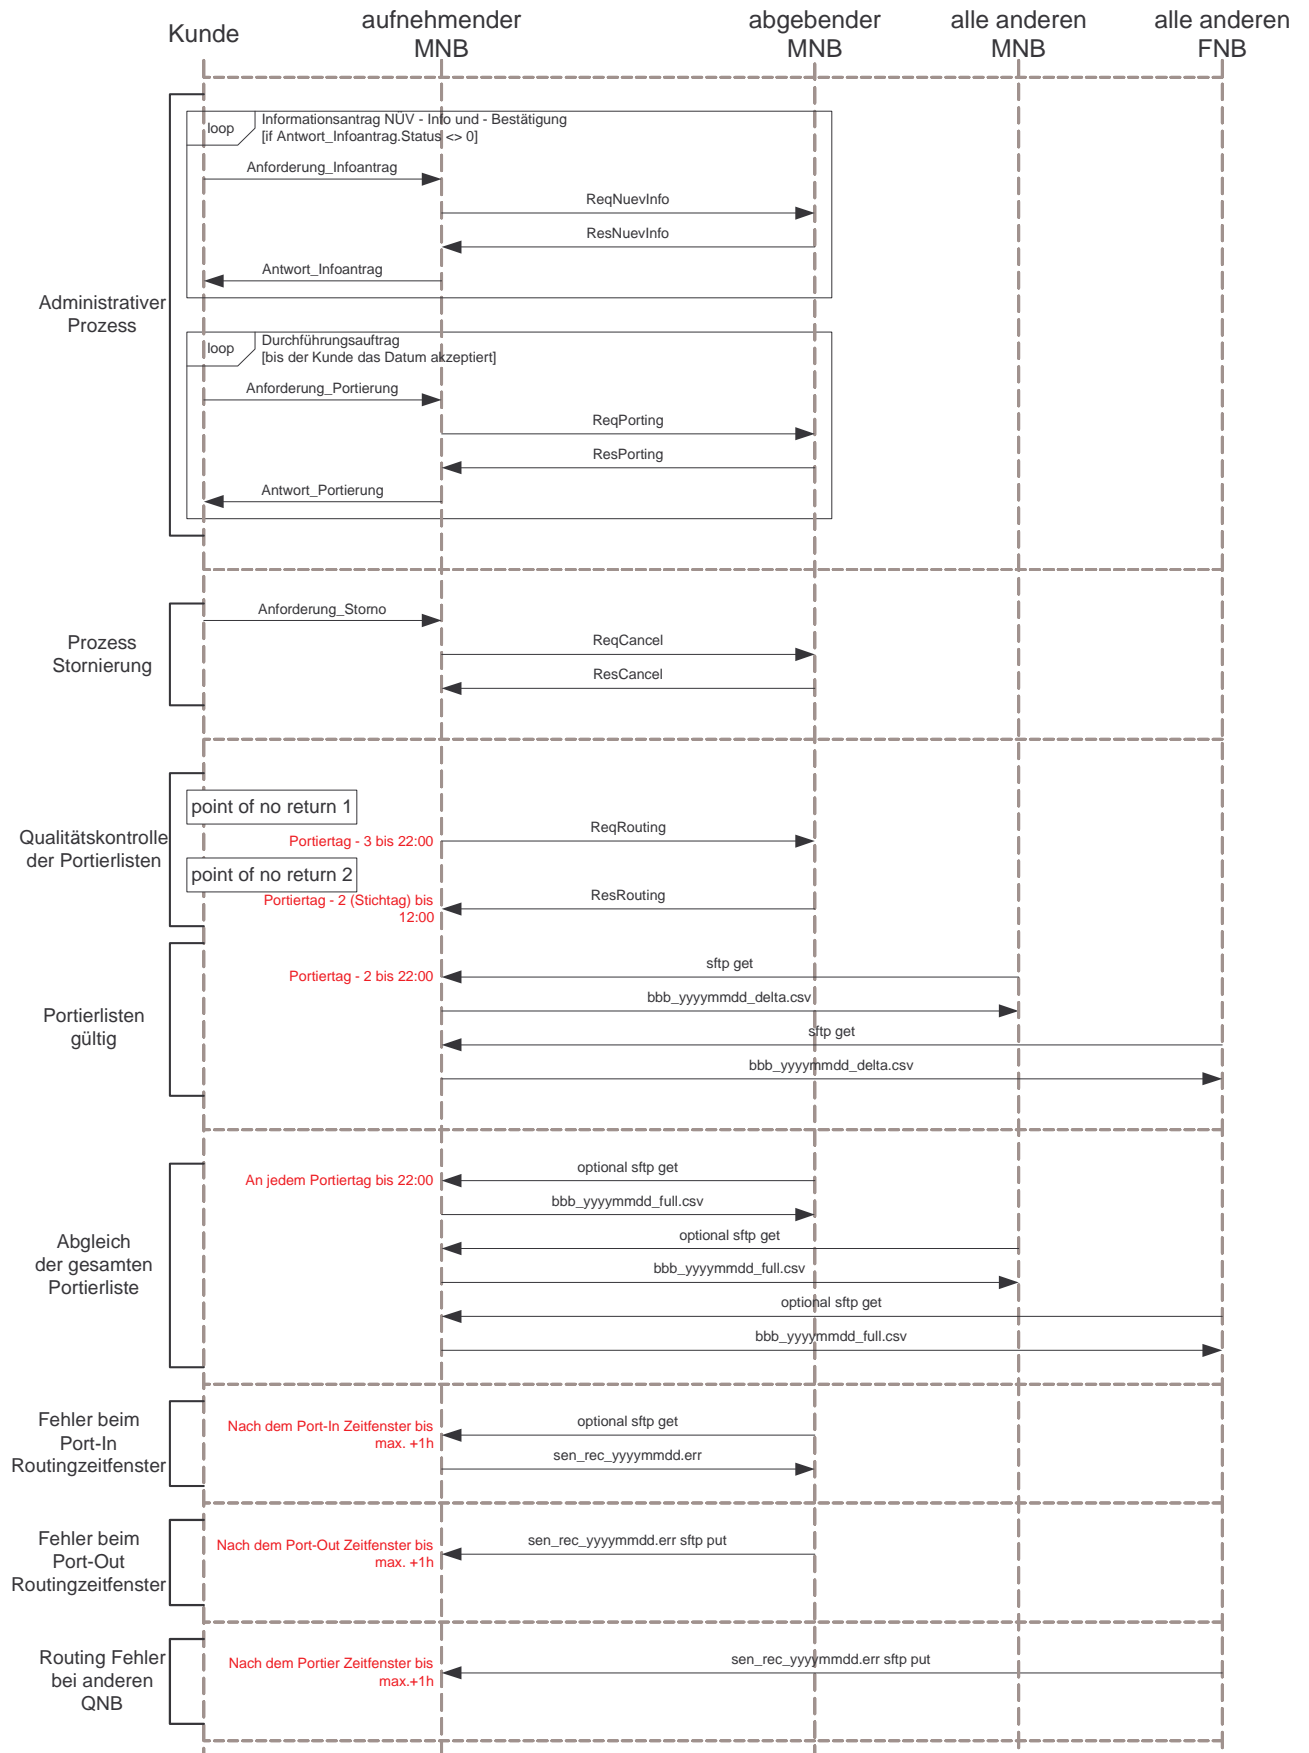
Kunde

aufnehmender MNB

abgebender MNB

alle anderen MNB

alle anderen FNB

Administrativer Prozess

loop

Informationsantrag NÜV - Info und - Bestätigung
[if Antwort_Infoantrag.Status <> 0]

Anforderung_Infoantrag

ReqNuevInfo

ResNuevInfo

Antwort_Infoantrag

loop

Durchführungsauftrag
[bis der Kunde das Datum akzeptiert]

Anforderung_Portierung

ReqPorting

ResPorting

Antwort_Portierung

Prozess Stornierung

Anforderung_Storno

ReqCancel

ResCancel

Qualitätskontrolle der Portierlisten

point of no return 1

Portiertag - 3 bis 22:00

ReqRouting

point of no return 2

Portiertag - 2 (Stichtag) bis 12:00

ResRouting

Portierlisten gültig

Portiertag - 2 bis 22:00

sftp get

bbb_yyyymmdd_delta.csv

sftp get

bbb_yyyymmdd_delta.csv

Abgleich der gesamten Portierliste

An jedem Portiertag bis 22:00

optional sftp get

bbb_yyyymmdd_full.csv

optional sftp get

bbb_yyyymmdd_full.csv

optional sftp get

bbb_yyyymmdd_full.csv

Fehler beim Port-In Routingzeitfenster

Nach dem Port-In Zeitfenster bis max. +1h

optional sftp get

sen_rec_yyyymmdd.err

Fehler beim Port-Out Routingzeitfenster

Nach dem Port-Out Zeitfenster bis max. +1h

sen_rec_yyyymmdd.err sftp put

Routing Fehler bei anderen QNB

Nach dem Portier Zeitfenster bis max.+1h

sen_rec_yyyymmdd.err sftp put